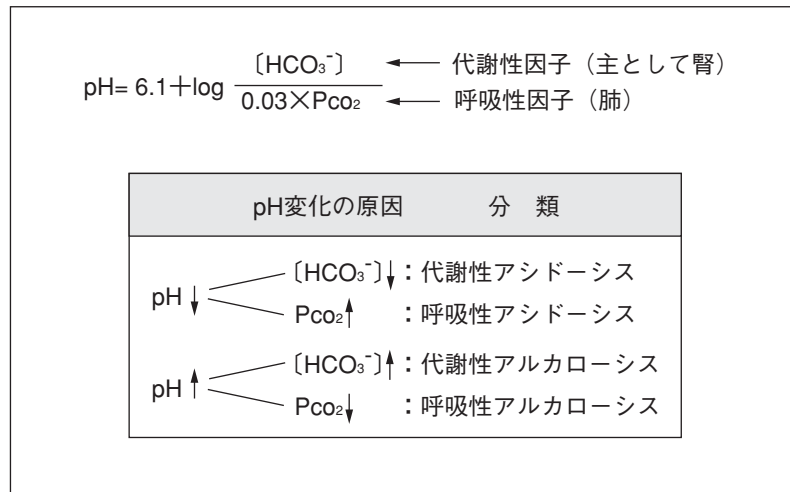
$pH = 6.1 + \log \frac{[HCO_3^-]}{0.03 \times P_{CO_2}}$ ← 代謝性因子（主として腎） ← 呼吸性因子（肺）

| pH変化の原因 | 分　類 |
|---|---|
| pH↓ 〔$HCO_3^-$〕↓ | ：代謝性アシドーシス |
| pH↓ $P_{CO_2}$↑ | ：呼吸性アシドーシス |
| pH↑ 〔$HCO_3^-$〕↑ | ：代謝性アルカローシス |
| pH↑ $P_{CO_2}$↓ | ：呼吸性アルカローシス |